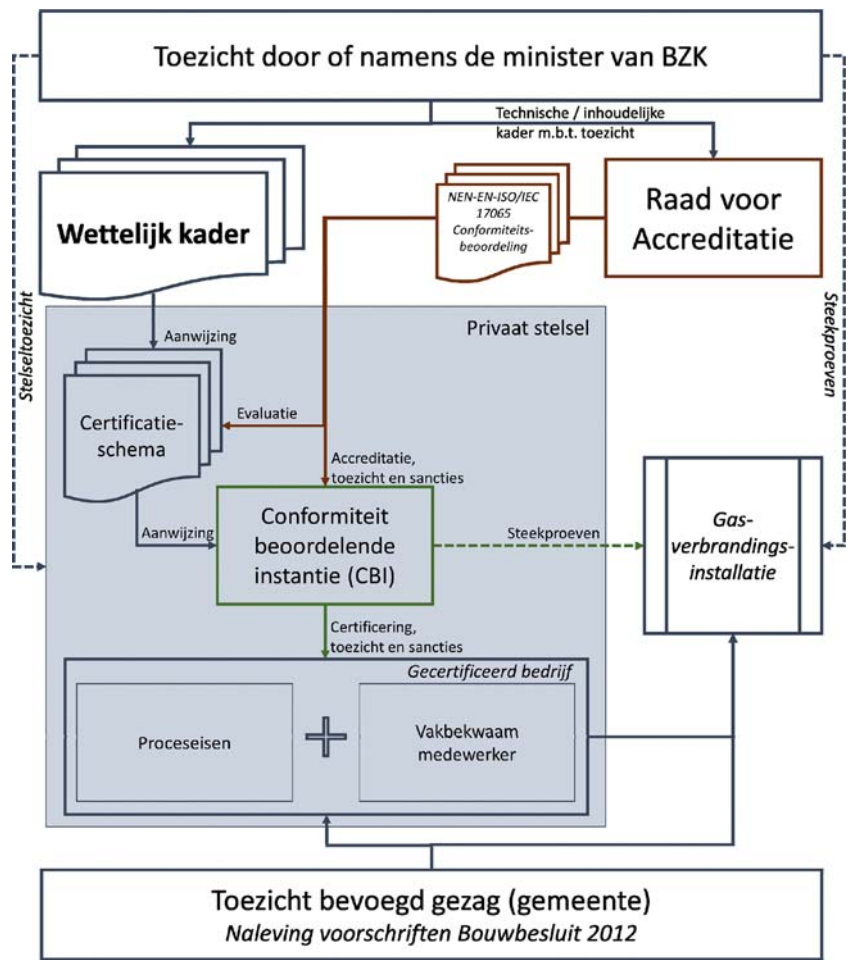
Toezicht door of namens de minister van BZK

Technische / inhoudelijke kader m.b.t. toezicht

Wettelijk kader

NEN-EN-ISO/IEC 17065 Conformiteits-beoordeling

Raad voor Accreditatie

Stelseltoezicht

Steekproeven

Privaat stelsel

Aanwijzing

Certificatie-schema

Evaluatie

Accreditatie, toezicht en sancties

Aanwijzing

Conformiteit beoordelende instantie (CBI)

Steekproeven

Gas-verbrandings-installatie

Certificering, toezicht en sancties

Gecertificeerd bedrijf

Proceseisen

Vakbekwaam medewerker

Toezicht bevoegd gezag (gemeente)
Naleving voorschriften Bouwbesluit 2012